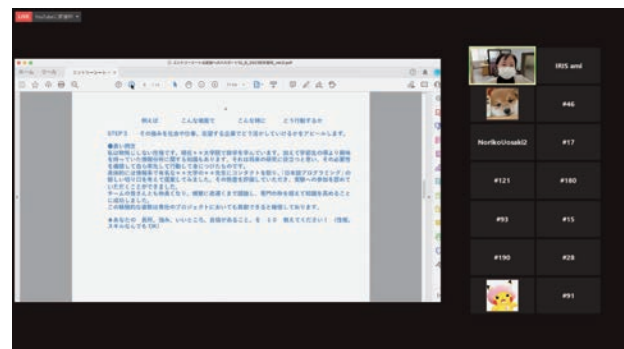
LIVE YouTubeに配信中

例えば　こんな場面で　こんな時に　どう行動するか

STEP 3　その強みを社会や仕事、志望する企業でどう活かしていけるかをアピールします。

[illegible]

IRIS ami
#46
NorikoUesaki2
#17
#121
#180
#93
#15
#190
#28
#91